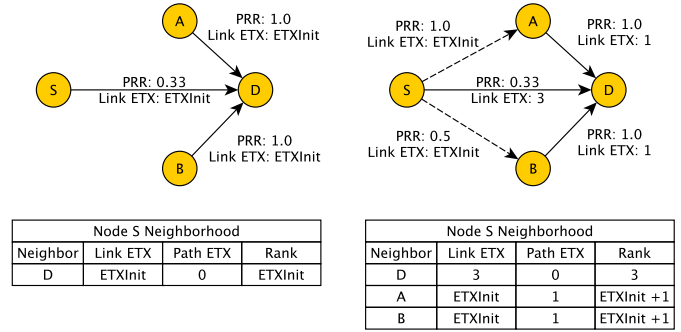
A
PRR: 1.0
Link ETX: ETXInit

S
PRR: 0.33
Link ETX: ETXInit
D

PRR: 1.0
Link ETX: ETXInit
B

PRR: 1.0
Link ETX: ETXInit
A
PRR: 1.0
Link ETX: 1

S
PRR: 0.33
Link ETX: 3
D

PRR: 0.5
Link ETX: ETXInit
B
PRR: 1.0
Link ETX: 1

| Node S Neighborhood | | | |
|---|---|---|---|
| Neighbor | Link ETX | Path ETX | Rank |
| D | ETXInit | 0 | ETXInit |

| Node S Neighborhood | | | |
|---|---|---|---|
| Neighbor | Link ETX | Path ETX | Rank |
| D | 3 | 0 | 3 |
| A | ETXInit | 1 | ETXInit +1 |
| B | ETXInit | 1 | ETXInit +1 |